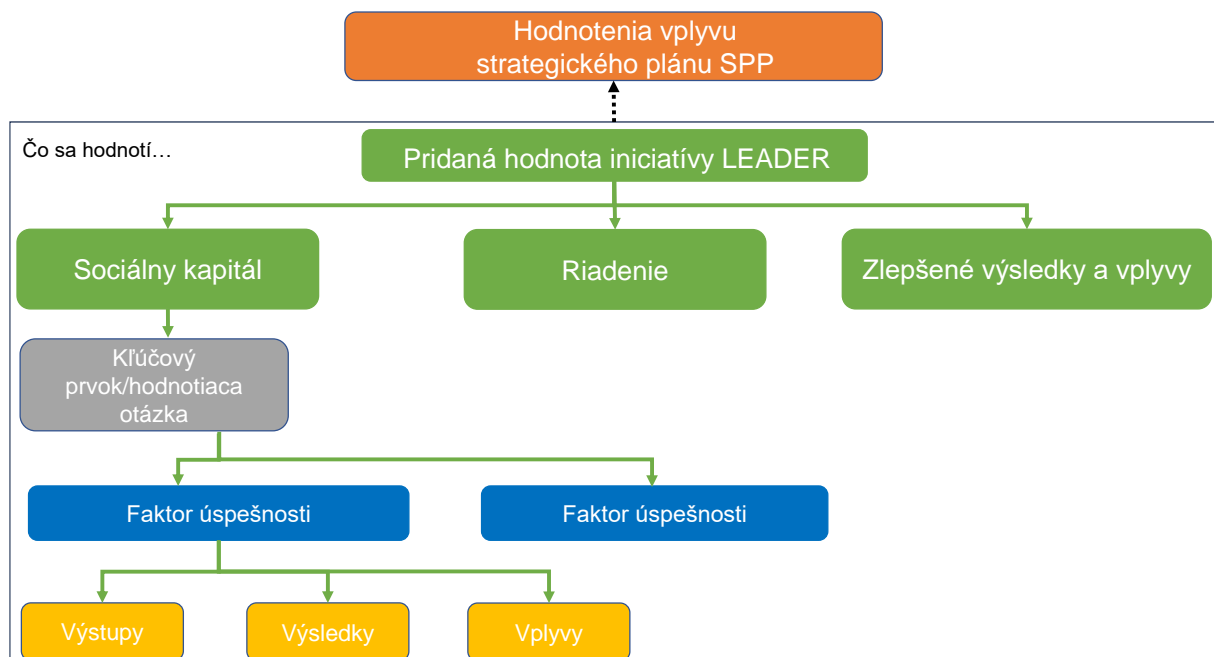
Hodnotenia vplyvu strategického plánu SPP

Čo sa hodnotí…

Pridaná hodnota iniciatívy LEADER

Sociálny kapitál

Riadenie

Zlepšené výsledky a vplyvy

Kľúčový prvok/hodnotiaca otázka

Faktor úspešnosti

Faktor úspešnosti

Výstupy

Výsledky

Vplyvy